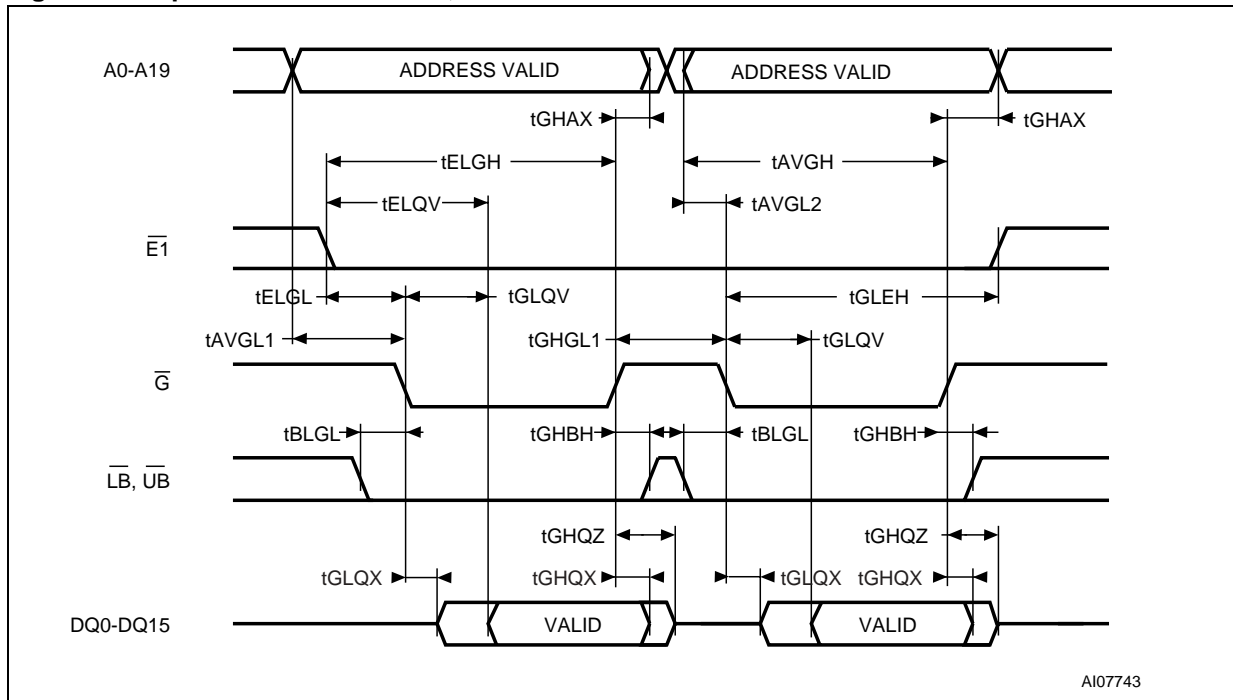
A0-A19

ADDRESS VALID

ADDRESS VALID

tGHAX

tGHAX

tELGH

tAVGH

tELQV

tAVGL2

$\overline{E1}$

tELGL

tGLQV

tGLEH

tAVGL1

tGHGL1

tGLQV

$\overline{G}$

tBLGL

tGHBH

tBLGL

tGHBH

$\overline{LB}$, $\overline{UB}$

tGHQZ

tGHQZ

tGLQX

tGHQX

tGLQX

tGHQX

DQ0-DQ15

VALID

VALID

AI07743